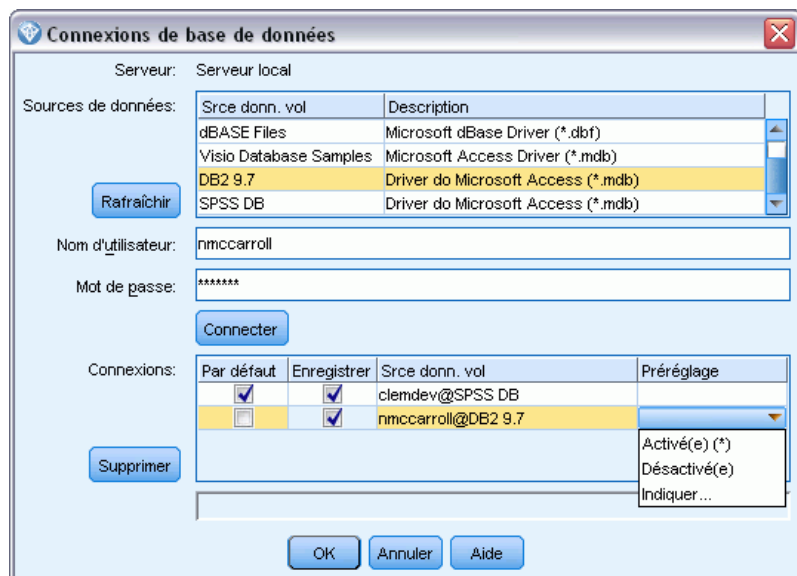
Connexions de base de données

Serveur: Serveur local

Sources de données:

| Srce donn. vol | Description |
|---|---|
| dBASE Files | Microsoft dBase Driver (*.dbf) |
| Visio Database Samples | Microsoft Access Driver (*.mdb) |
| DB2 9.7 | Driver do Microsoft Access (*.mdb) |
| SPSS DB | Driver do Microsoft Access (*.mdb) |

Rafraîchir

Nom d'utilisateur: nmccarroll

Mot de passe: *******

Connecter

Connexions:

| Par défaut | Enregistrer | Srce donn. vol | Préréglage |
|---|---|---|---|
| ✓ | ✓ | clemdev@SPSS DB | |
| | ✓ | nmccarroll@DB2 9.7 | |

Activé(e) (*)
Désactivé(e)
Indiquer...

Supprimer

OK Annuler Aide